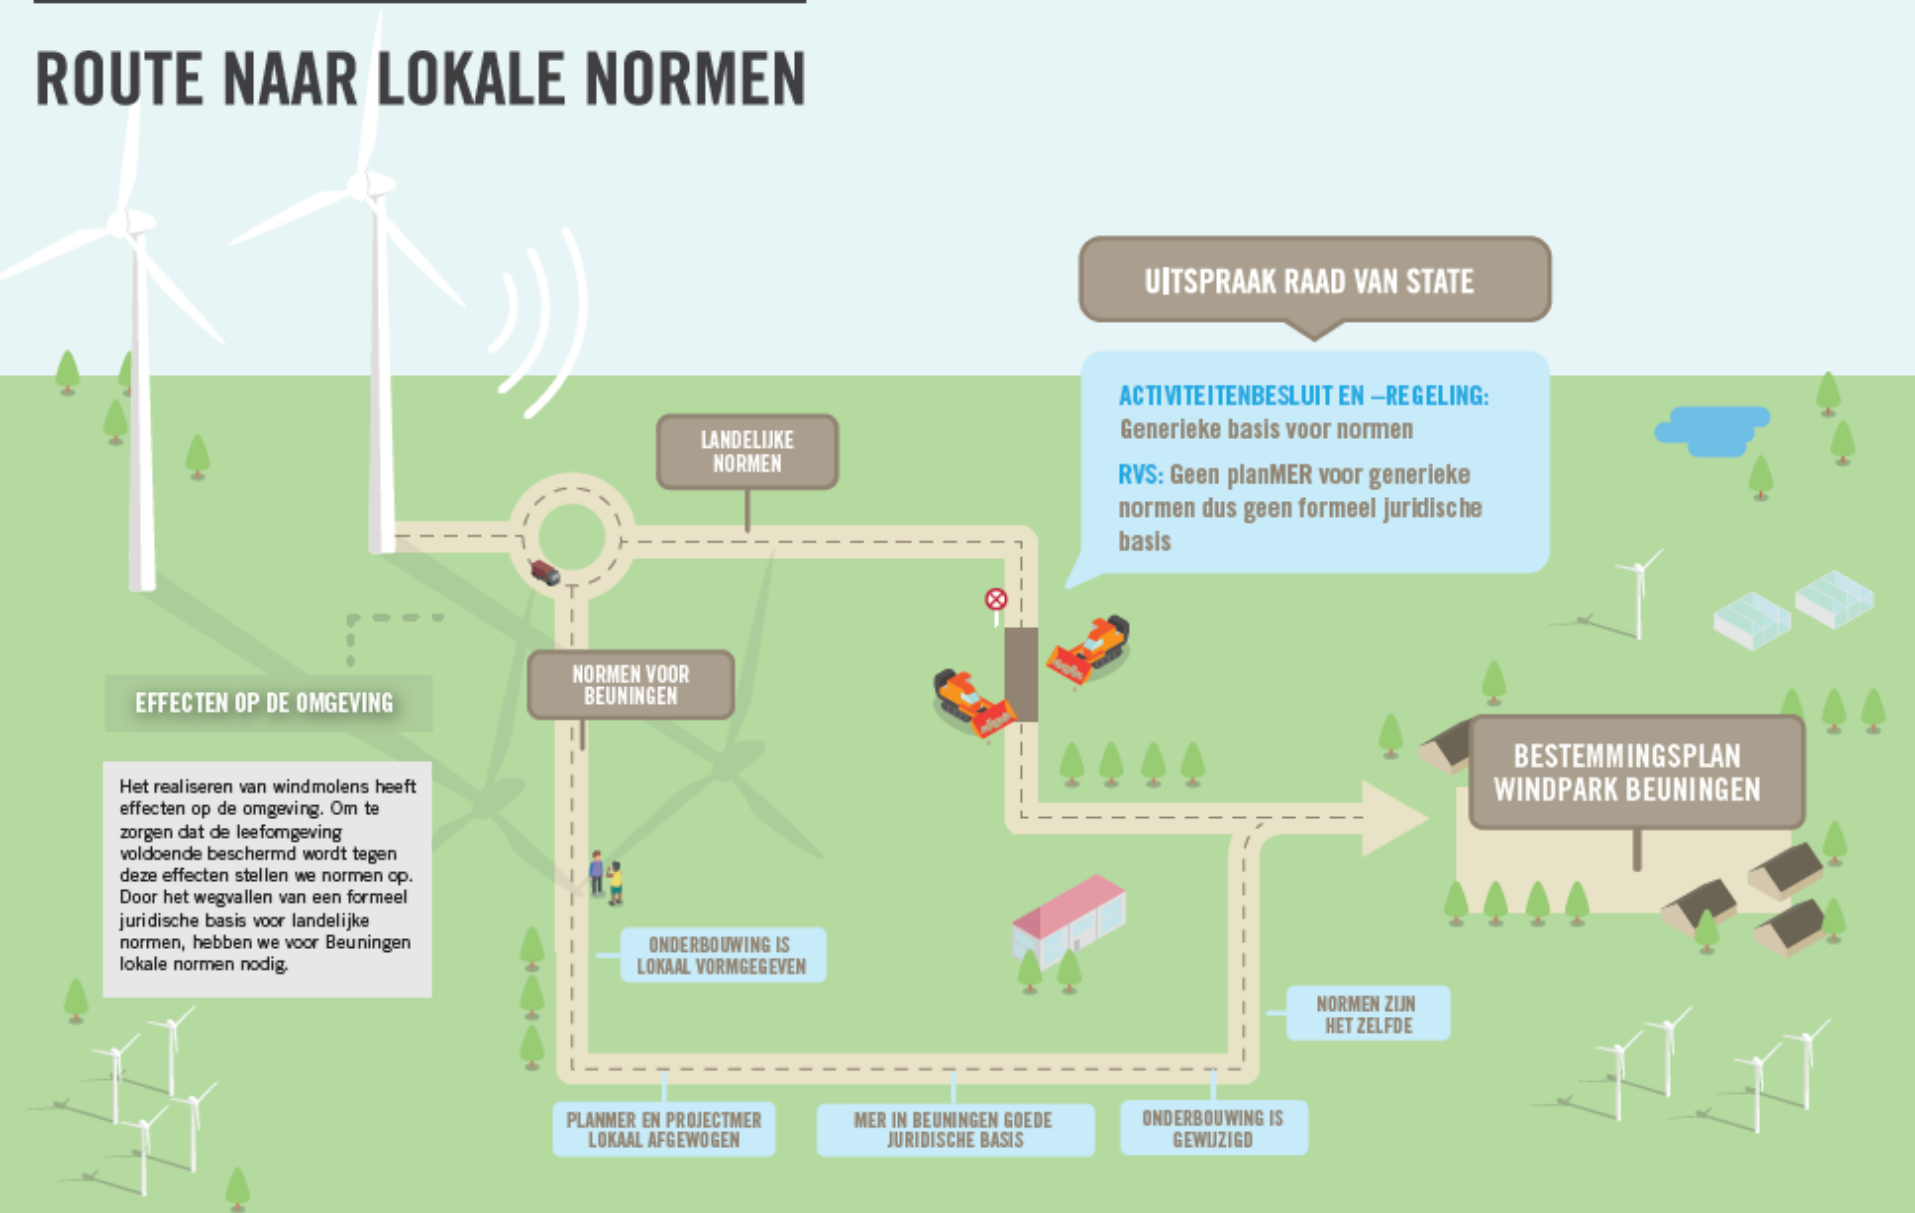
ROUTE NAAR LOKALE NORMEN

UITSPRAAK RAAD VAN STATE

ACTIVITEITENBESLUIT EN –REGELING: Generieke basis voor normen

RVS: Geen planMER voor generieke normen dus geen formeel juridische basis

LANDELIJKE NORMEN

EFFECTEN OP DE OMGEVING

Het realiseren van windmolens heeft effecten op de omgeving. Om te zorgen dat de leefomgeving voldoende beschermd wordt tegen deze effecten stellen we normen op. Door het wegvallen van een formeel juridische basis voor landelijke normen, hebben we voor Beuningen lokale normen nodig.

NORMEN VOOR BEUNINGEN

BESTEMMINGSPLAN WINDPARK BEUNINGEN

ONDERBOUWING IS LOKAAL VORMGEGEVEN

NORMEN ZIJN HET ZELFDE

PLANMER EN PROJECTMER LOKAAL AFGEWOGEN

MER IN BEUNINGEN GOEDE JURIDISCHE BASIS

ONDERBOUWING IS GEWIJZIGD